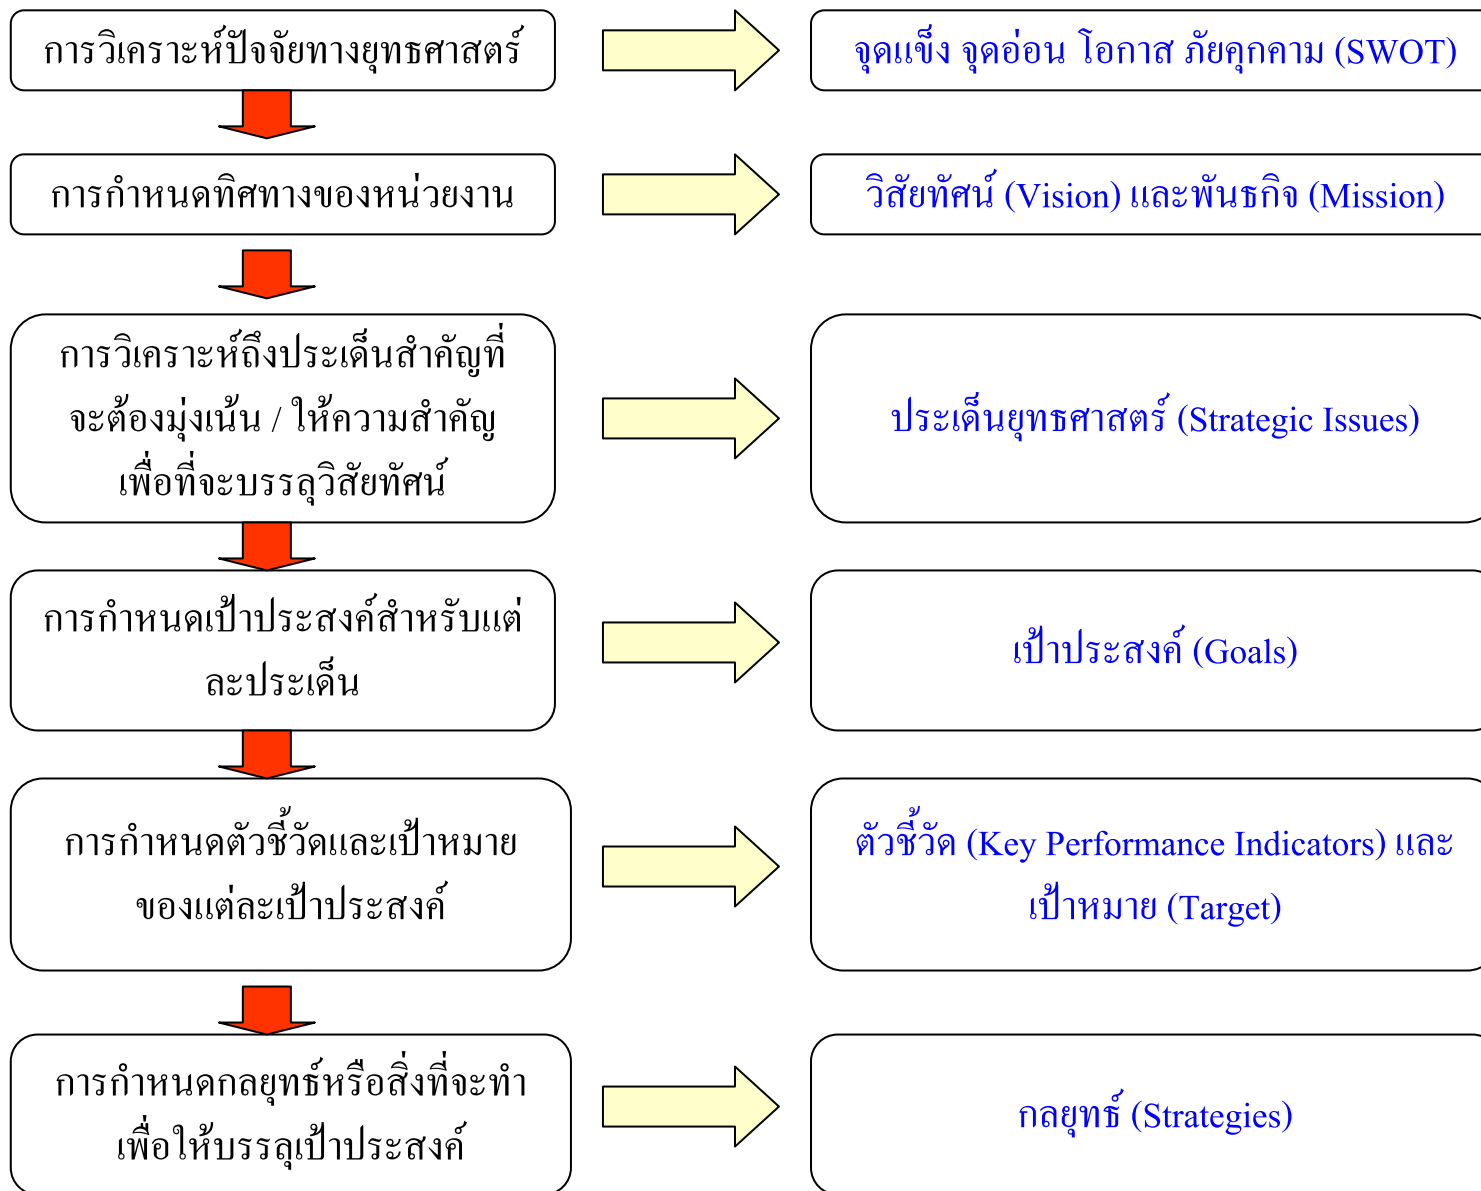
การวิเคราะห์ปัจจัยทางยุทธศาสตร์

จุดแข็ง จุดอ่อน โอกาส ภัยคุกคาม (SWOT)

การกำหนดทิศทางของหน่วยงาน

วิสัยทัศน์ (Vision) และพันธกิจ (Mission)

การวิเคราะห์ถึงประเด็นสำคัญที่จะต้องมุ่งเน้น / ให้ความสำคัญเพื่อที่จะบรรลุวิสัยทัศน์

ประเด็นยุทธศาสตร์ (Strategic Issues)

การกำหนดเป้าประสงค์สำหรับแต่ละประเด็น

เป้าประสงค์ (Goals)

การกำหนดตัวชี้วัดและเป้าหมายของแต่ละเป้าประสงค์

ตัวชี้วัด (Key Performance Indicators) และเป้าหมาย (Target)

การกำหนดกลยุทธ์หรือสิ่งที่จะทำเพื่อให้บรรลุเป้าประสงค์

กลยุทธ์ (Strategies)